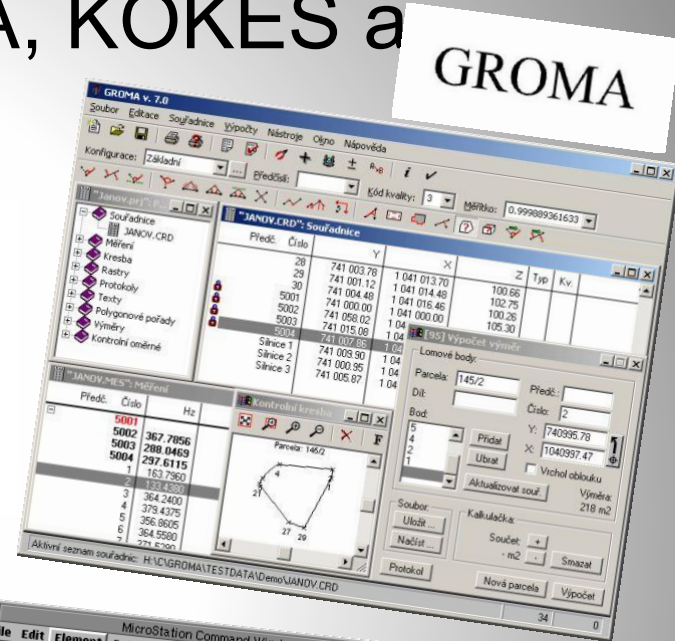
A, KOKES a

GROMA

GROMA v. 7.0

Soubor Editace Souřadnice Výpočty Nástroje Okno Nápověda

Konfigurace: Základní

Předčíslí:

Kód kvality: 3

Měřítko: 0.999889361633

"Janov.pr"

Souřadnice
JANOV.CRD
Měření
Kresba
Rastry
Protokoly
Texty
Polygonové pořady
Výměry
Kontrolní oměrné

"JANOV.CRD": Souřadnice

| Předč. | Číslo | Y | X | Z | Typ | Kv. |
|---|---|---|---|---|---|---|
| | 28 | 741 003.78 | 1 041 013.70 | 100.66 | | |
| | 29 | 741 001.12 | 1 041 014.48 | 102.75 | | |
| | 30 | 741 004.48 | 1 041 016.46 | 100.26 | | |
| | 5001 | 741 000.00 | 1 041 000.00 | 105.30 | | |
| | 5002 | 741 058.02 | 1 04 | | | |
| | 5003 | 741 015.08 | 1 04 | | | |
| | 5004 | 741 007.86 | 1 04 | | | |
| | Silnice 1 | 741 009.90 | 1 04 | | | |
| | Silnice 2 | 741 000.95 | 1 04 | | | |
| | Silnice 3 | 741 005.87 | 1 04 | | | |

"JANOV.MES": Měření

| Předč. | Číslo | Hz |
|---|---|---|
| | 5001 | |
| | 5002 | 367.7856 |
| | 5003 | 288.0469 |
| | 5004 | 297.6115 |
| | 1 | 163.7960 |
| | 2 | 133.4320 |
| | 3 | 364.2400 |
| | 4 | 379.4375 |
| | 5 | 356.8605 |
| | 6 | 364.5580 |
| | 7 | 371.5290 |

Kontrolní kresba

Parcela: 145/2

27 28

[85] Výpočet výměr

Lomové body

Parcela: 145/2

Díl:

Bod:

5
4
2
1

Přidat

Ubrat

Předč.:

Číslo: 2

Y: 740995.78

X: 1040997.47

Vrchol oblouku

Aktualizovat souř.

Výměra: 218 m2

Soubor

Uložit...

Načíst...

Kalkulačka:

Součet: +

- m2 -

Smazat

Protokol

Nová parcela

Výpočet

Aktivní seznam souřadnic: H:\C\GROMA\TESTDATA\Demo\JANOV.CRD

34 0

MicroStation Command Window

le Edit Element